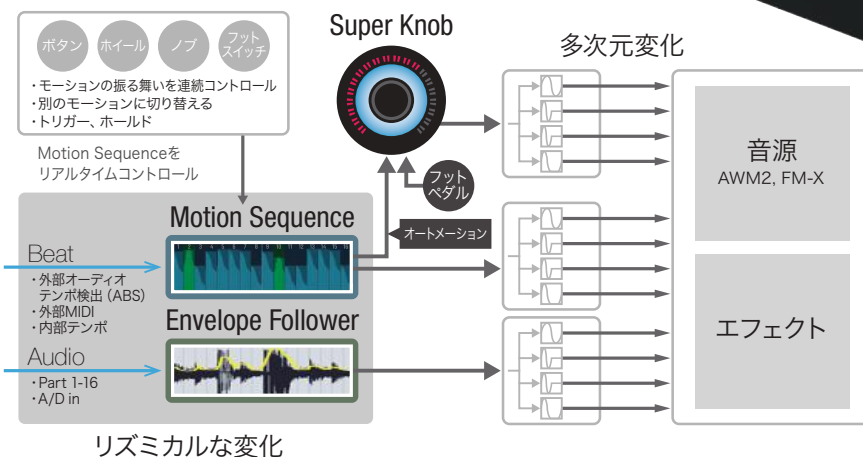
ボタン
ホイール
ノブ
フットスイッチ

・モーションの振る舞いを連続コントロール
・別のモーションに切り替える
・トリガー、ホールド

Motion Sequenceを
リアルタイムコントロール

Super Knob

フットペダル

多次元変化

音源
AWM2, FM-X

エフェクト

オートメーション

Motion Sequence

Beat
・外部オーディオテンポ検出 (ABS)
・外部MIDI
・内部テンポ

Envelope Follower

Audio
・Part 1-16
・A/D in

リズミカルな変化